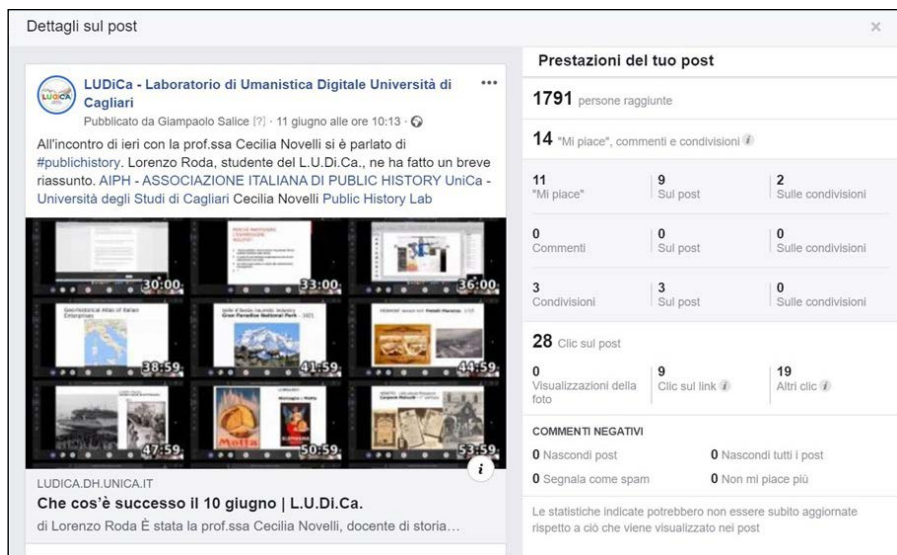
Dettagli sul post

×

LUDiCa - Laboratorio di Umanistica Digitale Università di Cagliari

Pubblicato da Giampaolo Salice [?] · 11 giugno alle ore 10:13 ·

All'incontro di ieri con la prof.ssa Cecilia Novelli si è parlato di #publichistory. Lorenzo Roda, studente del L.U.Di.Ca., ne ha fatto un breve riassunto. AIPH - ASSOCIAZIONE ITALIANA DI PUBLIC HISTORY UniCa - Università degli Studi di Cagliari Cecilia Novelli Public History Lab

30:00
33:00
36:00
38:59
41:59
44:59
47:59
50:59
53:59

LUDICA.DH.UNICA.IT

Che cos'è successo il 10 giugno | L.U.Di.Ca.

di Lorenzo Roda È stata la prof.ssa Cecilia Novelli, docente di storia…

Prestazioni del tuo post

1791 persone raggiunte

14 "Mi piace", commenti e condivisioni

| 11 "Mi piace" | 9 Sul post | 2 Sulle condivisioni |
|---|---|---|
| 0 Commenti | 0 Sul post | 0 Sulle condivisioni |
| 3 Condivisioni | 3 Sul post | 0 Sulle condivisioni |

28 Clic sul post

| 0 Visualizzazioni della foto | 9 Clic sul link | 19 Altri clic |
|---|---|---|

COMMENTI NEGATIVI

0 Nascondi post
0 Nascondi tutti i post
0 Segnala come spam
0 Non mi piace più

Le statistiche indicate potrebbero non essere subito aggiornate rispetto a ciò che viene visualizzato nei post